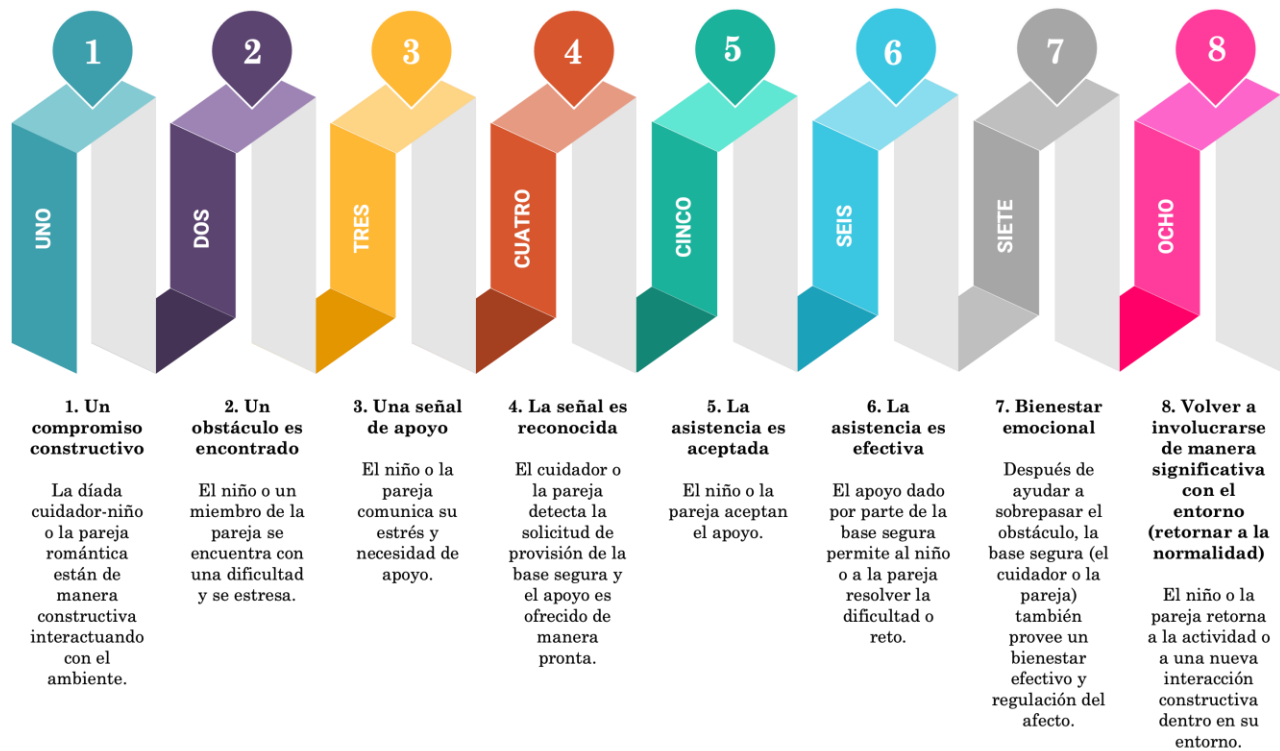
1
UNO

2
DOS

3
TRES

4
CUATRO

5
CINCO

6
SEIS

7
SIETE

8
OCHO

1. Un compromiso constructivo

La díada cuidador-niño o la pareja romántica están de manera constructiva interactuando con el ambiente.

2. Un obstáculo es encontrado

El niño o un miembro de la pareja se encuentra con una dificultad y se estresa.

3. Una señal de apoyo

El niño o la pareja comunica su estrés y necesidad de apoyo.

4. La señal es reconocida

El cuidador o la pareja detecta la solicitud de provisión de la base segura y el apoyo es ofrecido de manera pronta.

5. La asistencia es aceptada

El niño o la pareja aceptan el apoyo.

6. La asistencia es efectiva

El apoyo dado por parte de la base segura permite al niño o a la pareja resolver la dificultad o reto.

7. Bienestar emocional

Después de ayudar a sobrepasar el obstáculo, la base segura (el cuidador o la pareja) también provee un bienestar efectivo y regulación del afecto.

8. Volver a involucrarse de manera significativa con el entorno (retornar a la normalidad)

El niño o la pareja retorna a la actividad o a una nueva interacción constructiva dentro en su entorno.